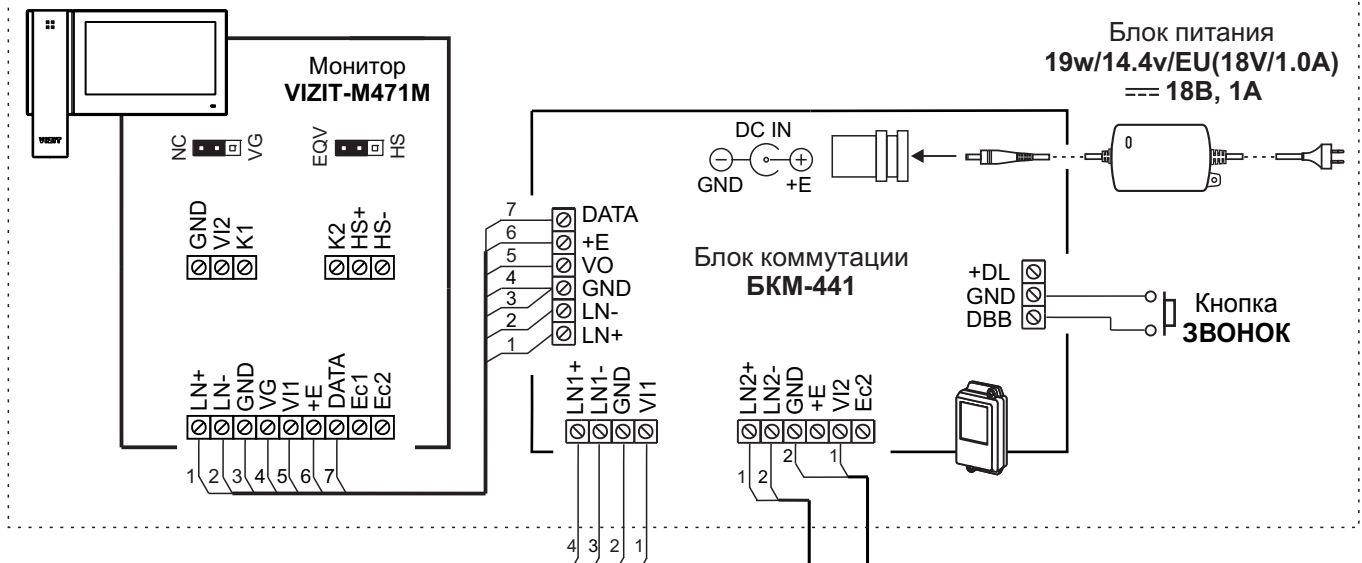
VIZIT

Монитор
VIZIT-M471M

NC VG
EQV HS

GND VI2 K1
K2 HS+ HS-

LN+ LN- GND VG VI1 +E DATA Ec1 Ec2

1 2 3 4 5 6 7

Блок питания
19w/14.4v/EU(18V/1.0A)
⎓ 18В, 1А

DC IN
GND +E

7 DATA
6 +E
5 VO
4 GND
3 LN-
2 LN+
1

Блок коммутации
БКМ-441

+DL
GND
DBB

Кнопка
ЗВОНОК

LN1+ LN1- GND VI1

LN2+ LN2- GND +E VI2 Ec2

2 1
1 2

4 3 2 1